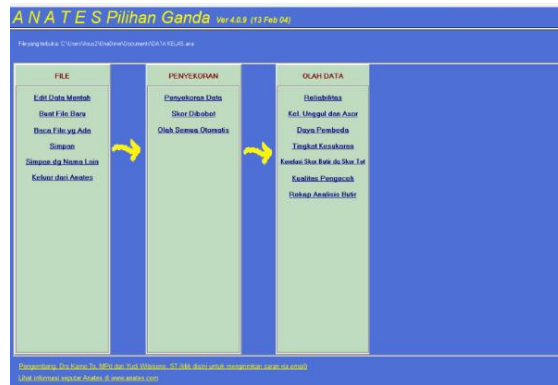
A N A T E S Pilihan Ganda Ver 4.0.9 (13 Feb 04)

File yang terbuka: C:\Users\Asus2\OneDrive\Document\DATA KELAS.ana

FILE

Edit Data Mentah

Buat File Baru

Baca File yg Ada

Simpan

Simpan dg Nama Lain

Keluar dari Anates

PENYEKORAN

Penyekoran Data

Skor Dibobot

Olah Semua Otomatis

OLAH DATA

Reliabilitas

Kel. Unggul dan Asor

Daya Pembeda

Tingkat Kesukaran

Korelasi Skor Butir dg Skor Total

Kualitas Pengecoh

Rekap Analisis Butir

Pengembang: Drs Karno To, MPd dan Yudi Wibisono, ST (klik disini untuk mengirimkan saran via email)

Lihat informasi seputar Anates di www.anates.com